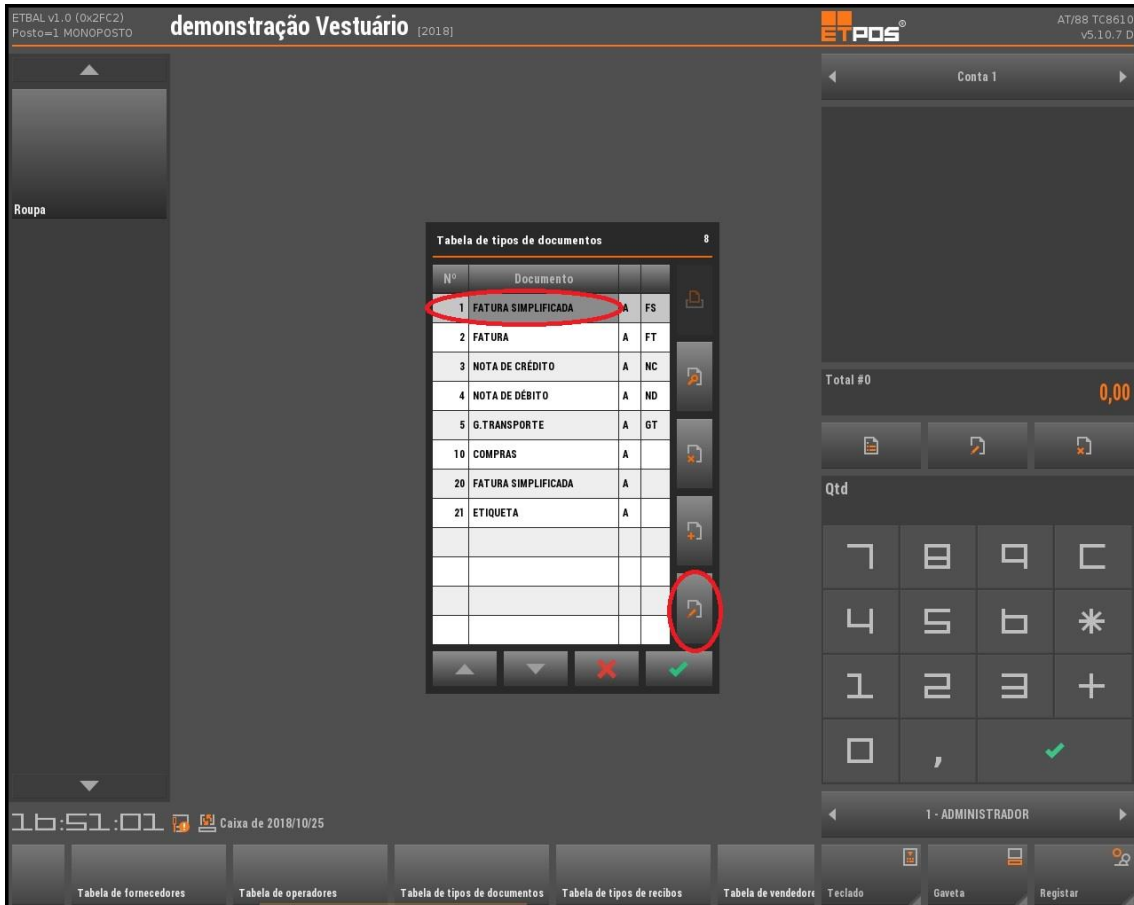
ETBAL v1.0 (0x2FC2)
Posto=1 MONOPOSTO

demonstração Vestuário [2018]

ETPOS®

AT/88 TC8610
v5.10.7 D

Roupa

Conta 1

Tabela de tipos de documentos 8

| Nº | Documento | | |
|---|---|---|---|
| 1 | FATURA SIMPLIFICADA | A | FS |
| 2 | FATURA | A | FT |
| 3 | NOTA DE CRÉDITO | A | NC |
| 4 | NOTA DE DÉBITO | A | ND |
| 5 | G.TRANSPORTE | A | GT |
| 10 | COMPRAS | A | |
| 20 | FATURA SIMPLIFICADA | A | |
| 21 | ETIQUETA | A | |

Total #0
0,00

Qtd

7 8 9 C
4 5 6 *
1 2 3 +
0 ,

16:51:01 Caixa de 2018/10/25

1 - ADMINISTRADOR

Tabela de fornecedores
Tabela de operadores
Tabela de tipos de documentos
Tabela de tipos de recibos
Tabela de vendedore
Teclado
Gaveta
Registar